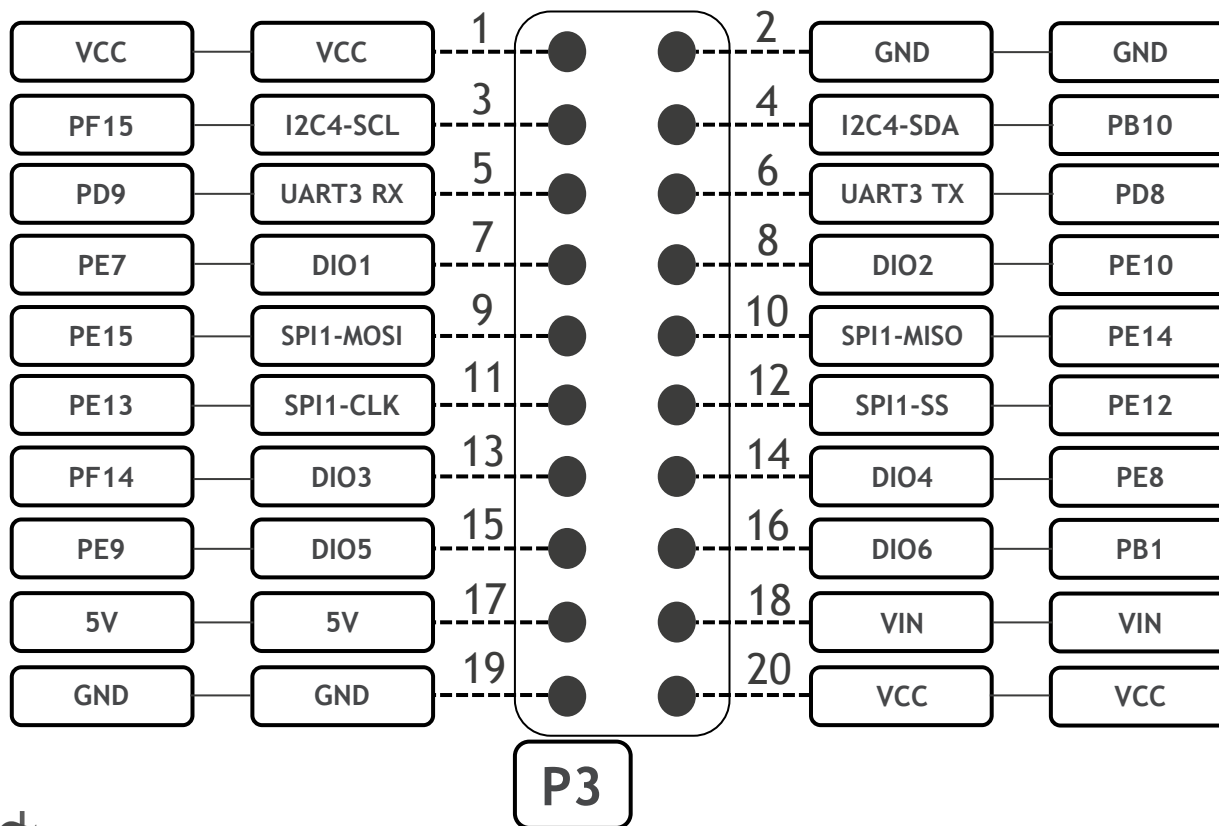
| | | | | | |
|---|---|---|---|---|---|
| VCC | VCC | 1 | 2 | GND | GND |
| PF15 | I2C4-SCL | 3 | 4 | I2C4-SDA | PB10 |
| PD9 | UART3 RX | 5 | 6 | UART3 TX | PD8 |
| PE7 | DIO1 | 7 | 8 | DIO2 | PE10 |
| PE15 | SPI1-MOSI | 9 | 10 | SPI1-MISO | PE14 |
| PE13 | SPI1-CLK | 11 | 12 | SPI1-SS | PE12 |
| PF14 | DIO3 | 13 | 14 | DIO4 | PE8 |
| PE9 | DIO5 | 15 | 16 | DIO6 | PB1 |
| 5V | 5V | 17 | 18 | VIN | VIN |
| GND | GND | 19 | 20 | VCC | VCC |

P3